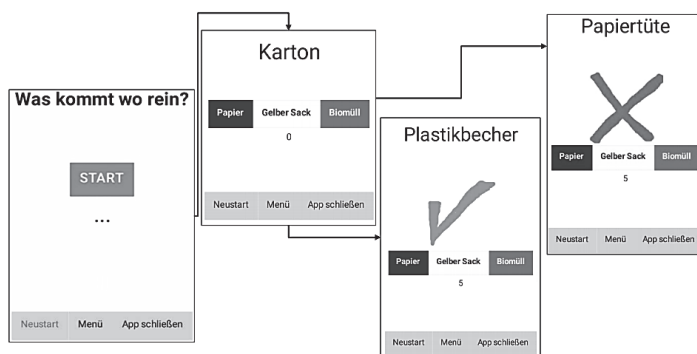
Was kommt wo rein?

START

...

Neustart Menü App schließen

Karton

Papier Gelber Sack Biomüll

0

Neustart Menü App schließen

Plastikbecher

Papier Gelber Sack Biomüll

5

Neustart Menü App schließen

Papiertüte

Papier Gelber Sack Biomüll

5

Neustart Menü App schließen